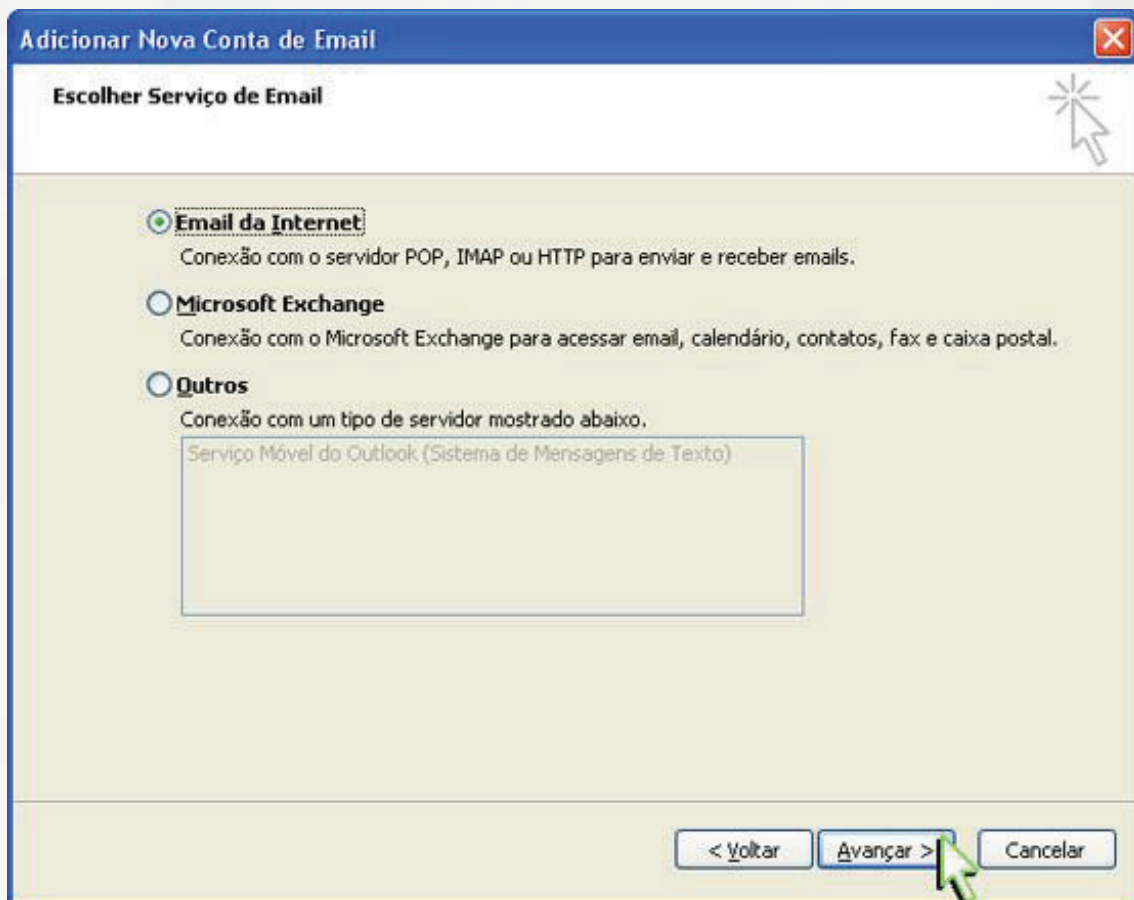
Adicionar Nova Conta de Email

Escolher Serviço de Email

Email da Internet
Conexão com o servidor POP, IMAP ou HTTP para enviar e receber emails.

Microsoft Exchange
Conexão com o Microsoft Exchange para acessar email, calendário, contatos, fax e caixa postal.

Outros
Conexão com um tipo de servidor mostrado abaixo.

Serviço Móvel do Outlook (Sistema de Mensagens de Texto)

< Voltar
Avançar >
Cancelar